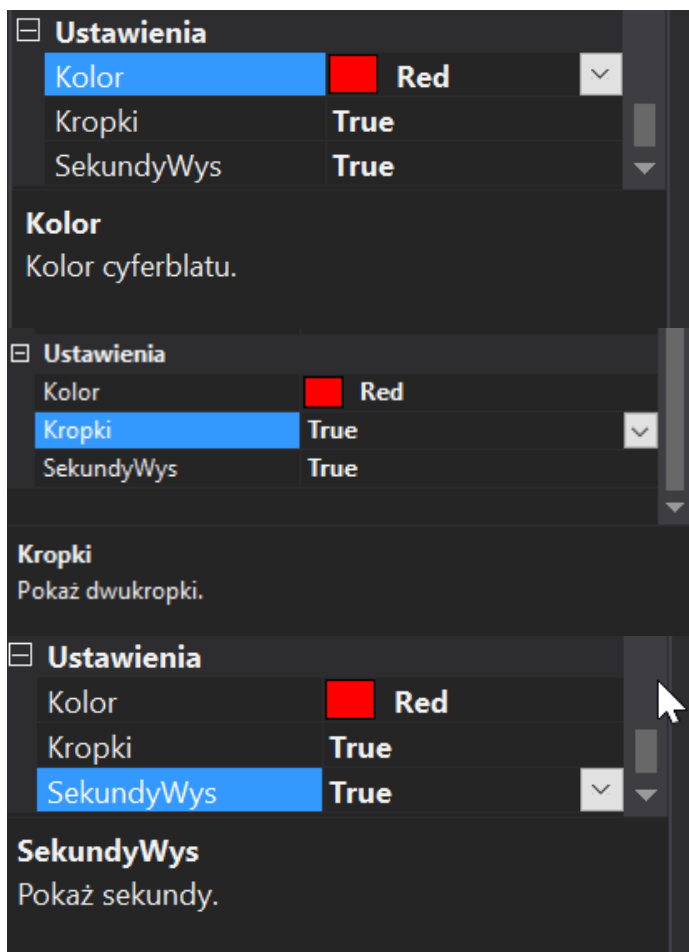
⊟ Ustawienia

| | |
|---|---|
| Kolor | Red |
| Kropki | True |
| SekundyWys | True |

Kolor
Kolor cyferblatu.

⊟ Ustawienia

| | |
|---|---|
| Kolor | Red |
| Kropki | True |
| SekundyWys | True |

Kropki
Pokaż dwukropki.

⊟ Ustawienia

| | |
|---|---|
| Kolor | Red |
| Kropki | True |
| SekundyWys | True |

SekundyWys
Pokaż sekundy.